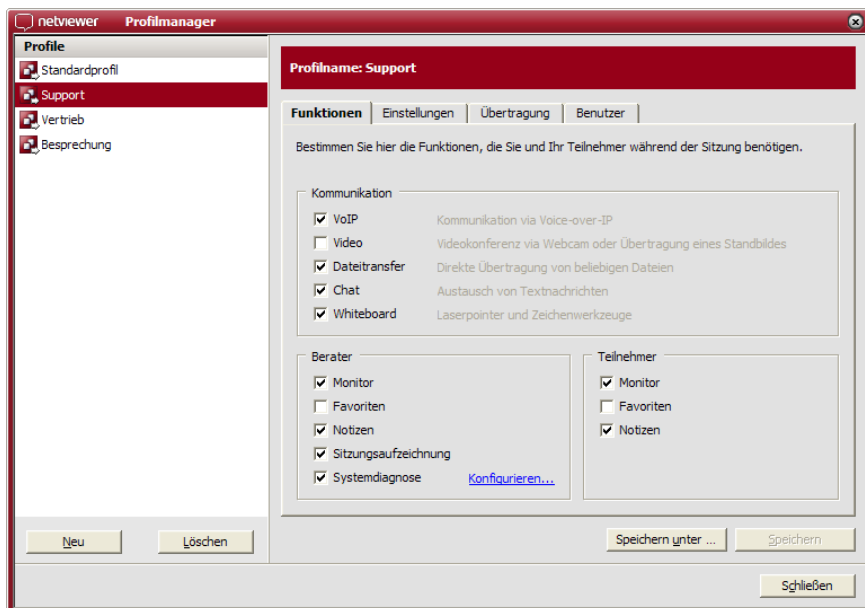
netviewer Profilmanager

Profile
Standardprofil
Support
Vertrieb
Besprechung

Profilname: Support

Funktionen | Einstellungen | Übertragung | Benutzer

Bestimmen Sie hier die Funktionen, die Sie und Ihr Teilnehmer während der Sitzung benötigen.

Kommunikation
☑ VoIP Kommunikation via Voice-over-IP
☐ Video Videokonferenz via Webcam oder Übertragung eines Standbildes
☑ Dateitransfer Direkte Übertragung von beliebigen Dateien
☑ Chat Austausch von Textnachrichten
☑ Whiteboard Laserpointer und Zeichenwerkzeuge

Berater
☑ Monitor
☐ Favoriten
☑ Notizen
☑ Sitzungsaufzeichnung
☑ Systemdiagnose Konfigurieren...

Teilnehmer
☑ Monitor
☐ Favoriten
☑ Notizen

Neu
Löschen
Speichern unter ...
Speichern
Schließen